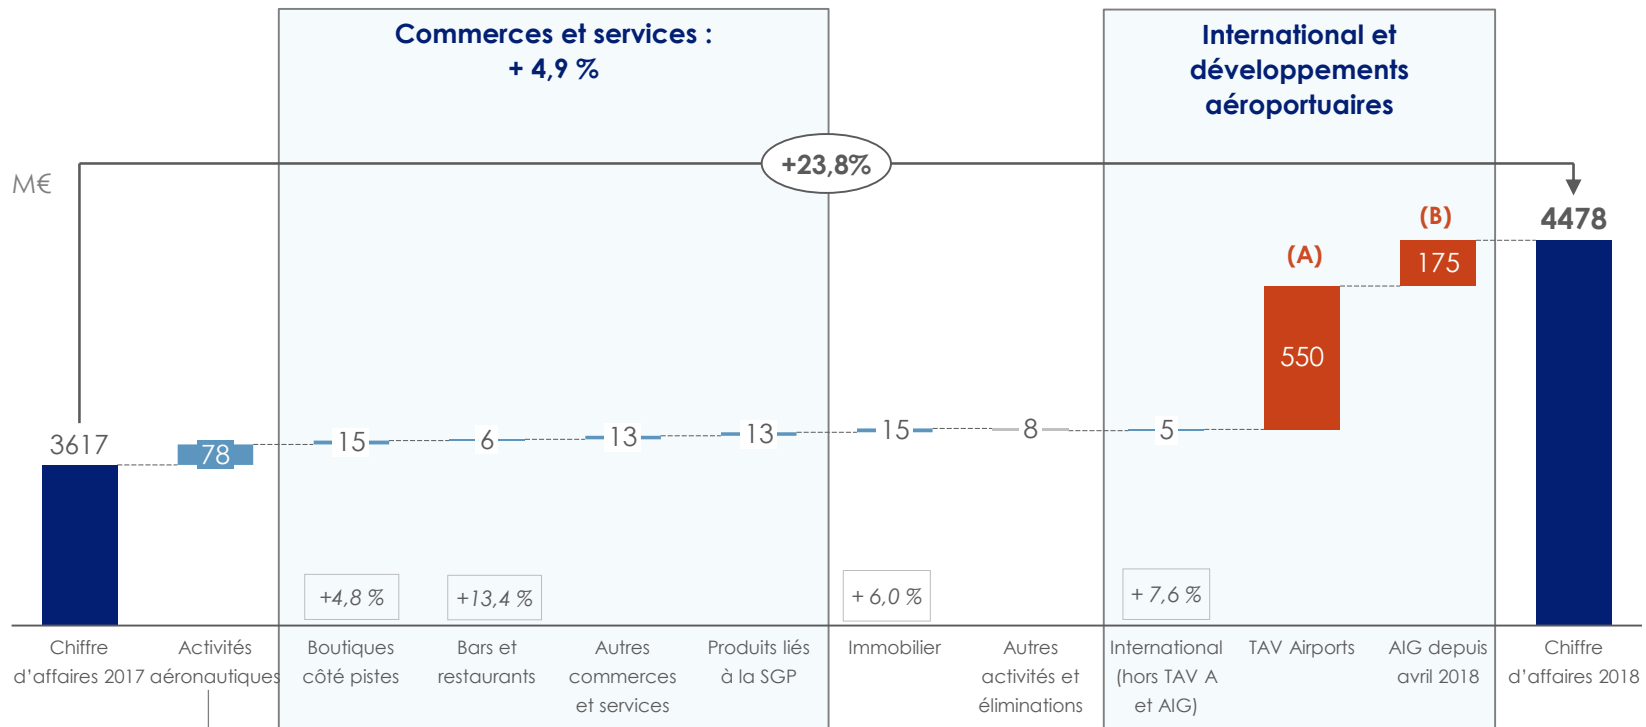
Commerces et services :
+ 4,9 %

International et développements aéroportuaires

M€

+23,8%

(A)

(B)

4478

175

550

3617

78

15

6

13

13

15

8

5

+4,8 %

+13,4 %

+ 6,0 %

+ 7,6 %

Chiffre d'affaires 2017

Activités aéronautiques

Boutiques côté pistes

Bars et restaurants

Autres commerces et services

Produits liés à la SGP

Immobilier

Autres activités et éliminations

International (hors TAV A et AIG)

TAV Airports

AIG depuis avril 2018

Chiffre d'affaires 2018